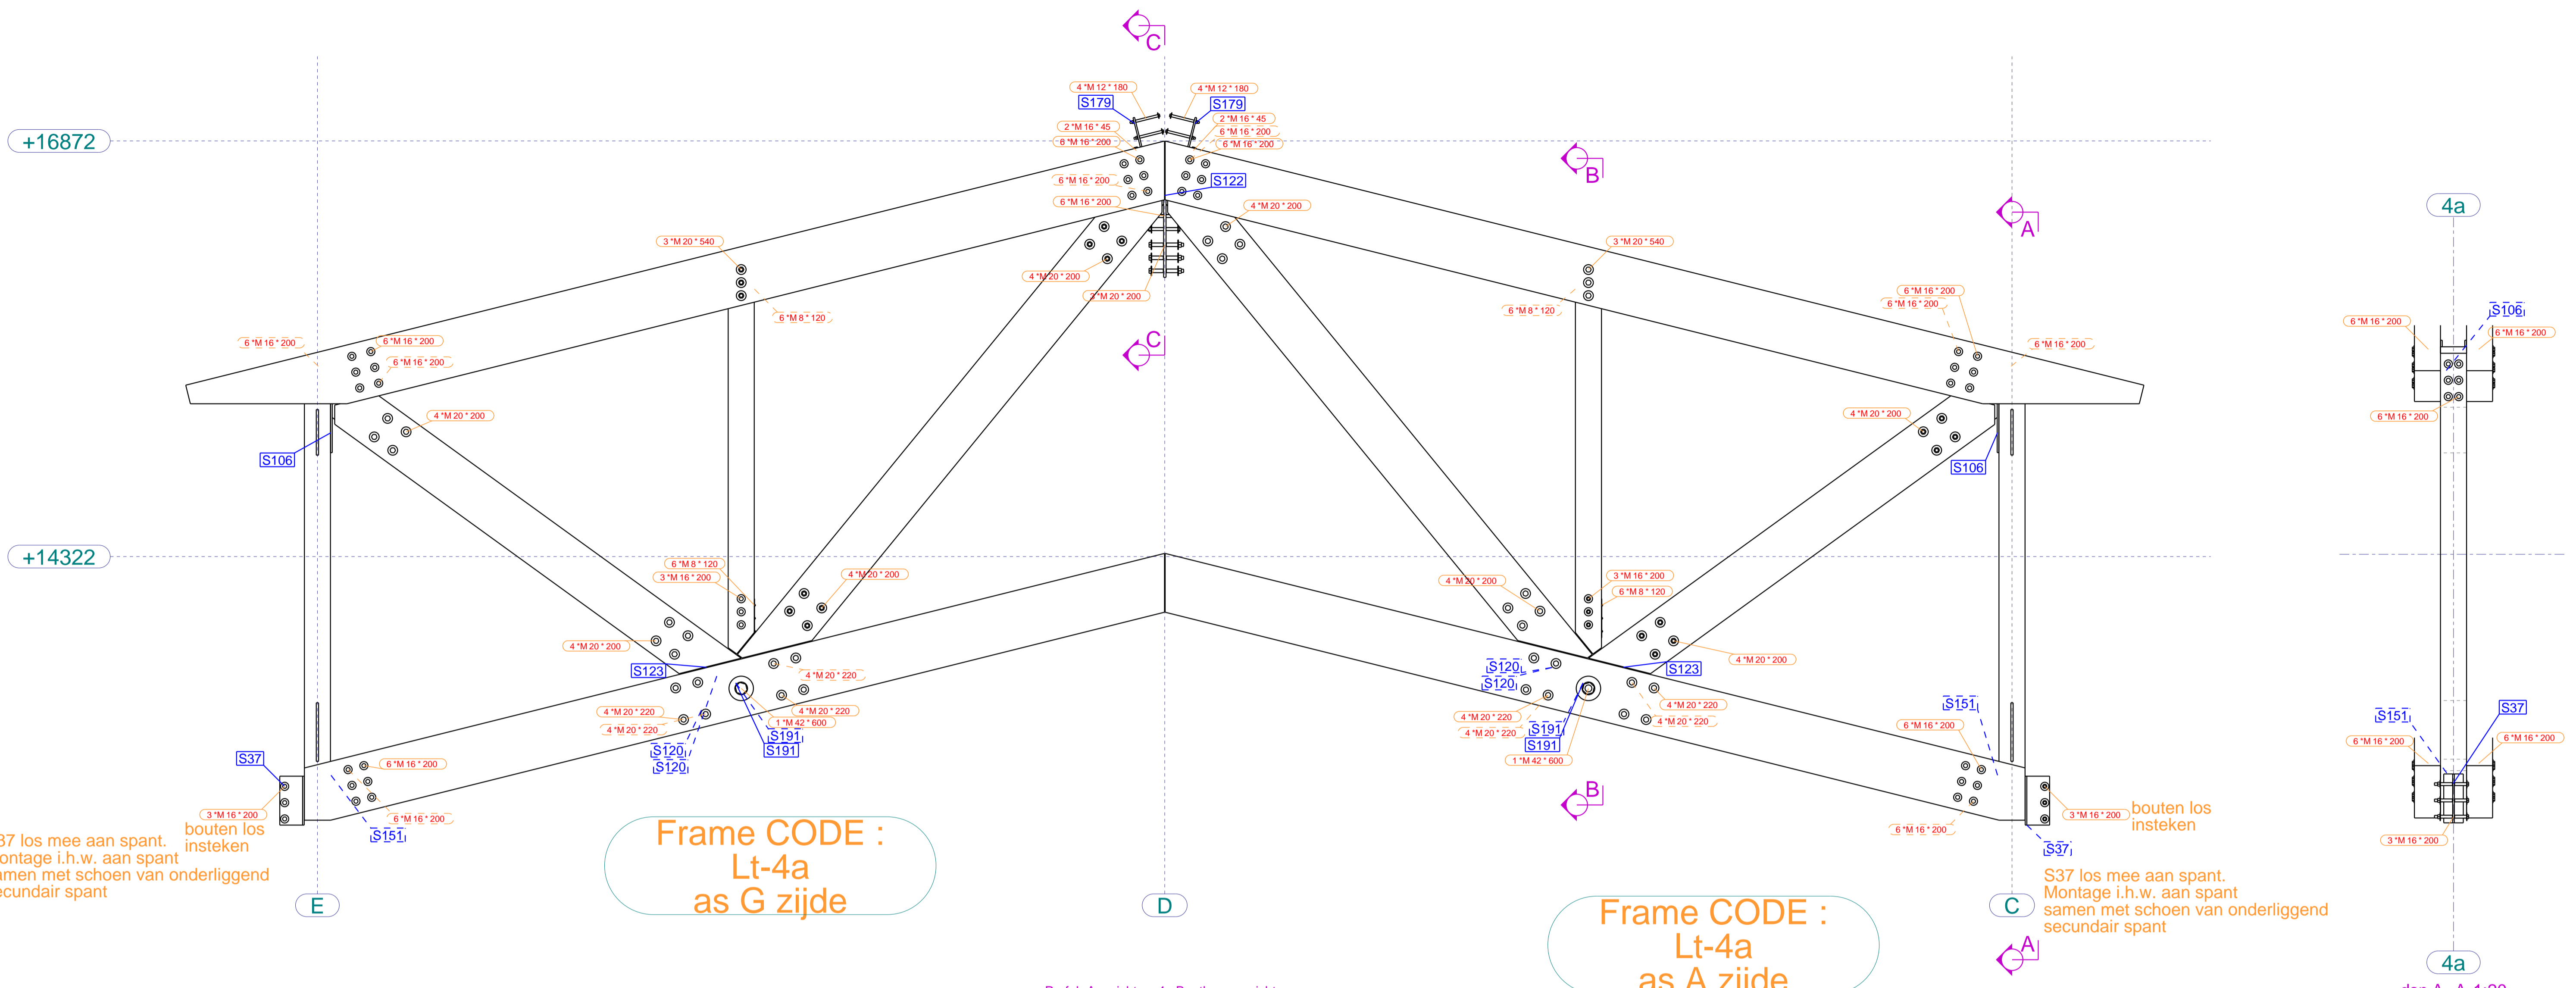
C

4 *M 12 * 180
S179
4 *M 12 * 180
S179

+16872

2 *M 16 * 45
6 *M 16 * 200
2 *M 16 * 45
6 *M 16 * 200
6 *M 16 * 200

6 *M 16 * 200
S122
6 *M 16 * 200

B

4 *M 20 * 200

3 *M 20 * 540
3 *M 20 * 540

A

4a

4 *M 20 * 200
2 *M 20 * 200

6 *M 8 * 120
6 *M 8 * 120

6 *M 16 * 200
6 *M 16 * 200

C

6 *M 16 * 200
6 *M 16 * 200
6 *M 16 * 200
6 *M 16 * 200

S106
6 *M 16 * 200
6 *M 16 * 200

4 *M 20 * 200
4 *M 20 * 200

6 *M 16 * 200

S106
S106

+14322

6 *M 8 * 120
3 *M 16 * 200
4 *M 20 * 200
4 *M 20 * 200
3 *M 16 * 200
6 *M 8 * 120

4 *M 20 * 200
4 *M 20 * 200
S123
S120
S120
S123

4 *M 20 * 220
4 *M 20 * 220
4 *M 20 * 220
4 *M 20 * 220
1 *M 42 * 600
S191
S191

S151
S151
S37

6 *M 16 * 200
S37
S191
S191
4 *M 20 * 220
4 *M 20 * 220
4 *M 20 * 220
4 *M 20 * 220
S120
S120
1 *M 42 * 600

6 *M 16 * 200
6 *M 16 * 200

B

3 *M 16 * 200
6 *M 16 * 200
3 *M 16 * 200
bouten los insteken

37 los mee aan spant.
ontage i.h.w. aan spant
amen met schoen van onderliggend
ecundair spant

bouten los
insteken

S151

Frame CODE :
Lt-4a
as G zijde

6 *M 16 * 200
S37
3 *M 16 * 200

E

D

C

S37 los mee aan spant.
Montage i.h.w. aan spant
samen met schoen van onderliggend
secundair spant

Frame CODE :
Lt-4a
as A zijde

A

4a